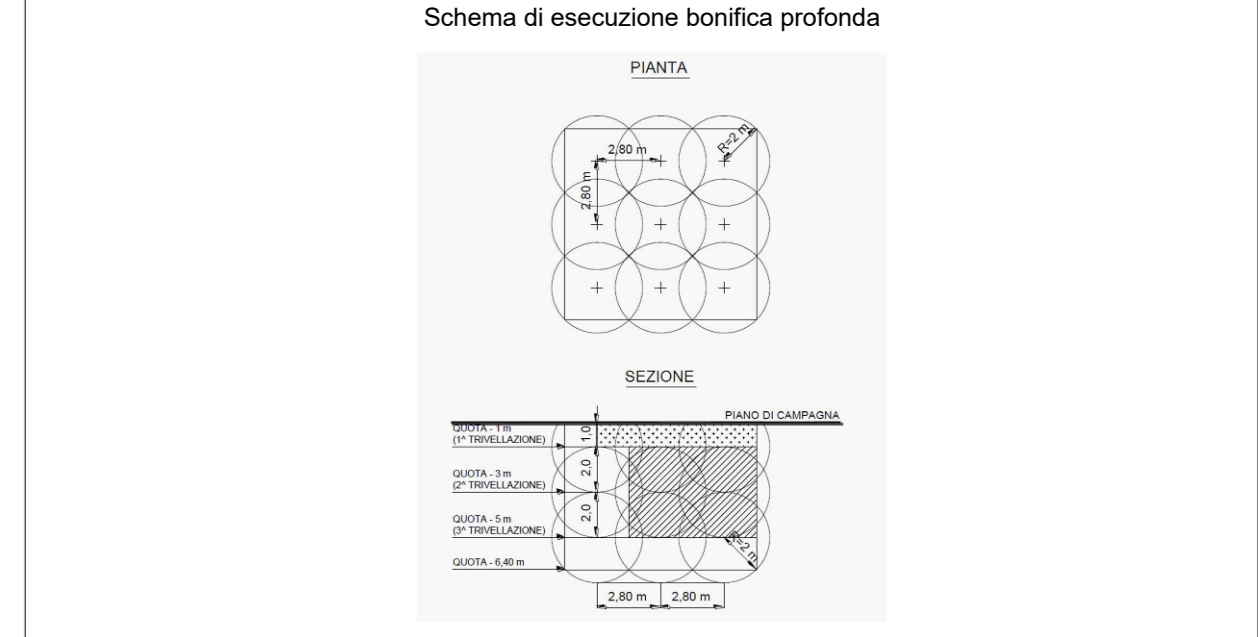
Schema di esecuzione bonifica profonda

PIANTA

2,80 m

2,80 m

R=2 m

SEZIONE

PIANO DI CAMPAGNA

QUOTA - 1 m
(1^ TRIVELLAZIONE)

1.0

QUOTA - 3 m
(2^ TRIVELLAZIONE)

2.0

QUOTA - 5 m
(3^ TRIVELLAZIONE)

2.0

R=2 m

QUOTA - 6,40 m

2,80 m

2,80 m